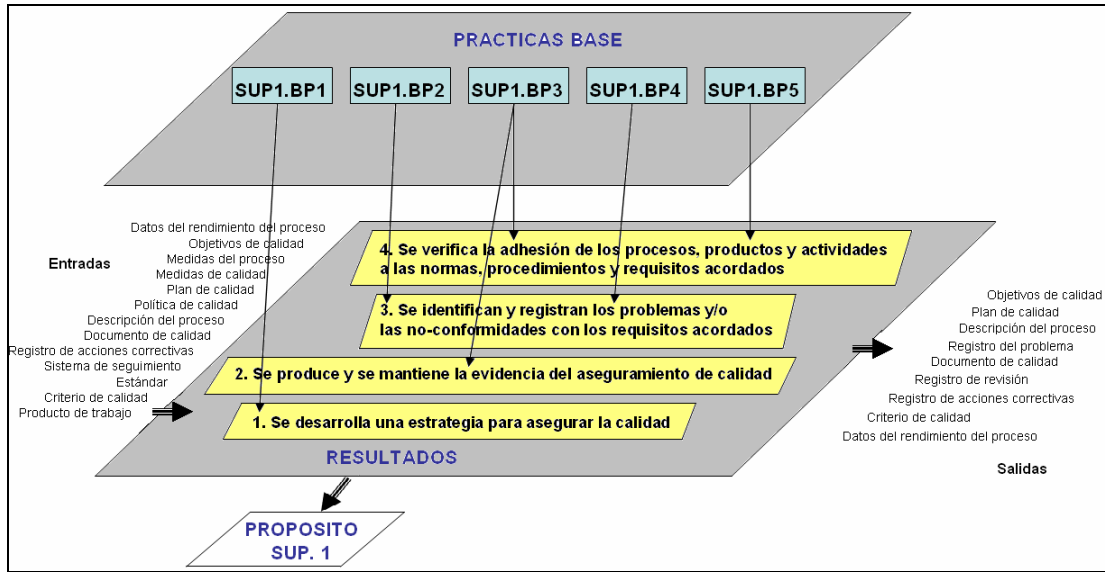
PRACTICAS BASE

SUP1.BP1

SUP1.BP2

SUP1.BP3

SUP1.BP4

SUP1.BP5

Entradas

Datos del rendimiento del proceso
Objetivos de calidad
Medidas del proceso
Medidas de calidad
Plan de calidad
Política de calidad
Descripción del proceso
Documento de calidad
Registro de acciones correctivas
Sistema de seguimiento
Estándar
Criterio de calidad
Producto de trabajo

4. Se verifica la adhesión de los procesos, productos y actividades a las normas, procedimientos y requisitos acordados

3. Se identifican y registran los problemas y/o las no-conformidades con los requisitos acordados

2. Se produce y se mantiene la evidencia del aseguramiento de calidad

1. Se desarrolla una estrategia para asegurar la calidad

RESULTADOS

Objetivos de calidad
Plan de calidad
Descripción del proceso
Registro del problema
Documento de calidad
Registro de revisión
Registro de acciones correctivas
Criterio de calidad
Datos del rendimiento del proceso

Salidas

PROPOSITO SUP. 1